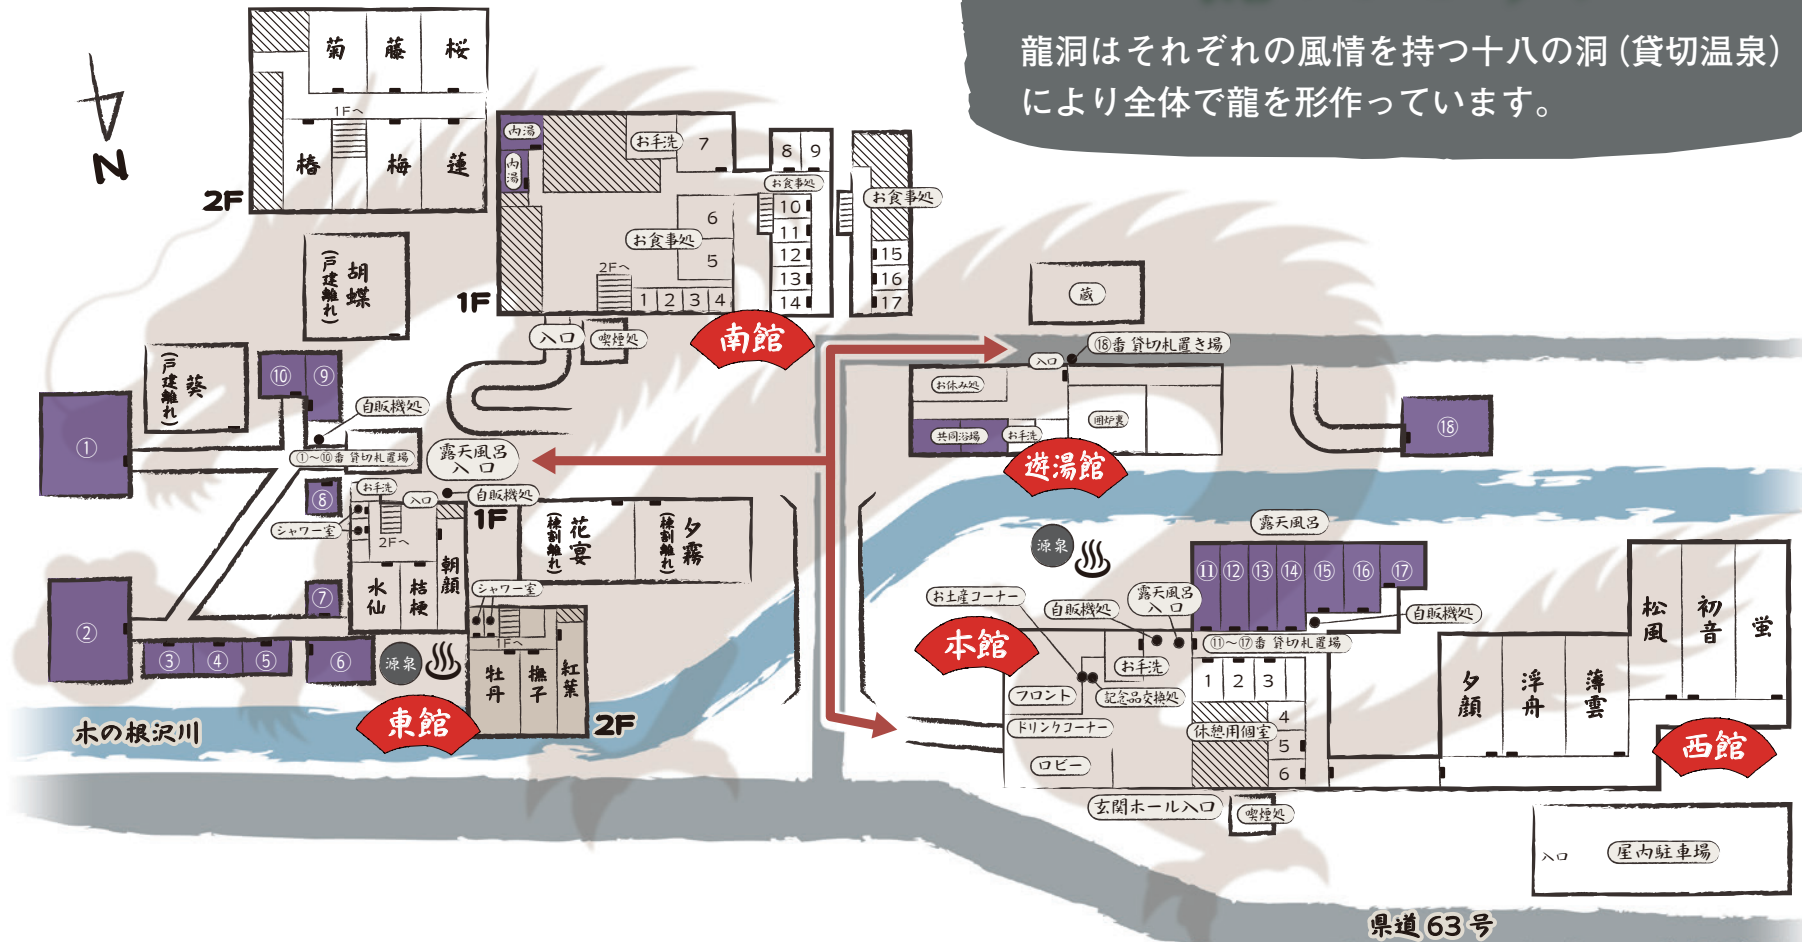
龍洞はそれぞれの風情を持つ十八の洞（貸切温泉）により全体で龍を形作っています。

N

2F
菊 藤 桜
1F へ
椿 梅 蓮

胡蝶（戸建離れ）
葵（戸建離れ）

1F
内湯
内湯
お手洗 7
6
お食事処
5
2F へ
1 2 3 4
8 9
お食事処
10
11
12
13
14
お食事処
15
16
17
入口
喫煙処
南館

蔵
入口
⑱番 貸切札置き場
お休み処
囲炉裏
共同浴場
お手洗
遊湯館
⑱

⑩ ⑨
自販機処
①
①〜⑩番 貸切札置場
露天風呂入口
お手洗
⑧
入口
自販機処
シャワー室
2F へ
1F
花宴（棟割離れ）
夕霧（棟割離れ）
朝顔
水仙
桔梗
⑦
シャワー室
1F へ
②
③ ④ ⑤
⑥
源泉
牡丹
撫子
紅葉
2F
東館
木の根沢川

露天風呂
源泉
⑪ ⑫ ⑬ ⑭ ⑮ ⑯ ⑰
お土産コーナー
自販機処
露天風呂入口
自販機処
⑪〜⑰番 貸切札置場
本館
お手洗
フロント
記念品交換処
1 2 3
ドリンクコーナー
4
休憩用個室
5
ロビー
6
玄関ホール入口
喫煙処

松風
初音
蛍
夕顔
浮舟
薄雲
西館
入口
屋内駐車場
県道63号